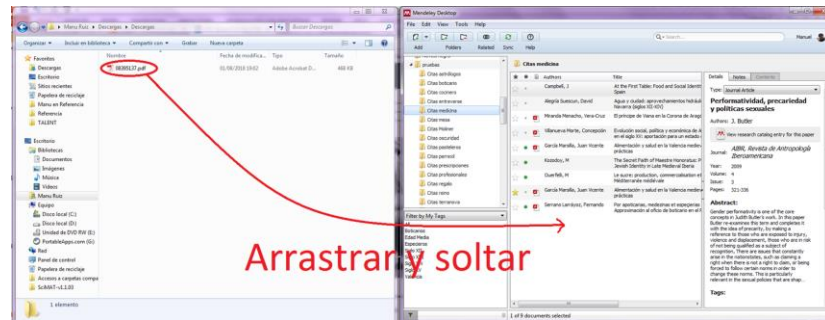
Manu Ruiz ▸ Descargas ▸ Descargas
Buscar Descargas
Organizar ▾ Incluir en biblioteca ▾ Compartir con ▾ Grabar Nueva carpeta
Nombre Fecha de modifica... Tipo Tamaño
08389137.pdf 01/06/2013 19:02 Adobe Acrobat D... 460 KB
Favoritos
Descargas
Escritorio
Sitios recientes
Papelera de reciclaje
Manu en Referencia
Referencia
TALENT
Escritorio
Bibliotecas
Documentos
Imágenes
Música
Vídeos
Manu Ruiz
Equipo
Disco local (C:)
Disco local (D:)
Unidad de DVD RW (E:)
PortableApps.com (G:)
Red
Panel de control
Papelera de reciclaje
Accesos a carpetas compo
SciMAT-v1.1.00
1 elemento

Mendeley Desktop
File Edit View Tools Help
Add Folders Related Sync Help
Manuel
pruebas
Citas astrólogos
Citas boticario
Citas cocinero
Citas entrevistas
Citas medicina
Citas mesa
Citas Molier
Citas oscuridad
Citas pasteleros
Citas perrerá
Citas prescripciones
Citas profesionales
Citas regalo
Citas reino
Citas terrenova
Filter by My Tags
Boticarias
Edad Media
Especiería
Especias
Siglo XV
Valencia
Citas medicina
Authors Title
Campbell, J. At the First Table: Food and Social Identit... Spain
Alegría Suescun, David Agua y ciudad: aprovechamientos hidráuli... Navarra (siglos XII-XIV)
Miranda Menacho, Vera-Cruz El príncipe de Viana en la Corona de Arag...
Villanueva Morte, Concepción Evolución social, política y económica de A... en el siglo XV: aportación para un estado...
García Marsilla, Juan Vicente Alimentación y salud en la Valencia medie... prácticas
Kozodoy, M The Secret Faith of Maestre Honoratus: P... Jewish Identity in Late Medieval Iberia
Guerfelli, M La sucre: production, commercialisation et... Méditerranée médiévale
García Marsilla, Juan Vicente Alimentación y salud en la Valencia medie... prácticas
Serrano Larráyoz, Fernando Por apotecaries, medecines et especeries... Approximación al oficio de boticario en el...
1 of 9 documents selected
Details Notes Contents
Type: Journal Article
Performatividad, precariedad y políticas sexuales
Authors: J. Butler
View research catalog entry for this paper
Journal: AIBR, Revista de Antropología Iberoamericana
Year: 2009
Volume: 4
Issue: 3
Pages: 321-336
Abstract:
Gender performativity is one of the core concepts in Judith Butler's work. In this paper Butler re-examines the term and combines it with the idea of precarity, by making a reference to those who are exposed to injury, violence and displacement, those who are in risk of not being qualified as a subject of recognition. There are issues that constantly arise in the nationstates, such as claiming a right when there is not a right to claim, or being forced to follow certain norms in order to change these norms. This is particularly relevant in the sexual policies that are shap...
Tags:

Arrastrar y soltar